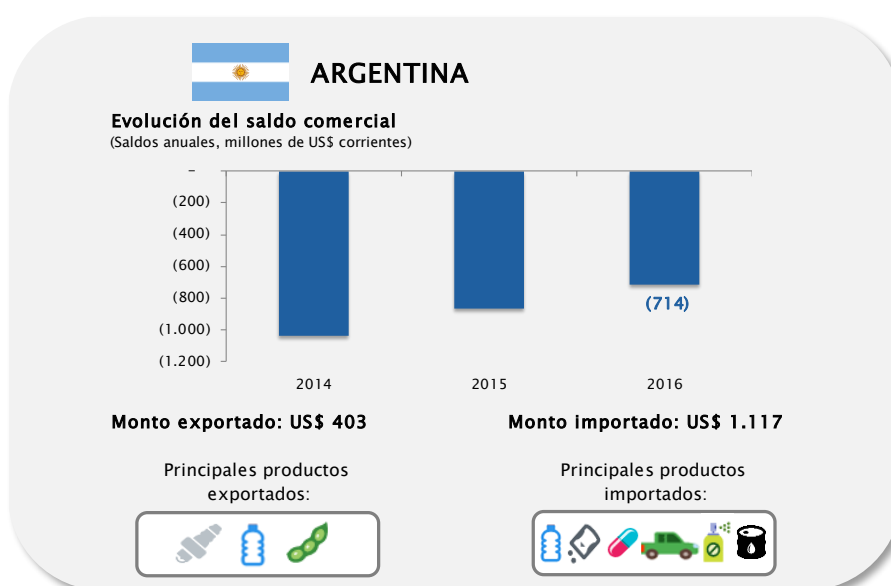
ARGENTINA

Evolución del saldo comercial
(Saldos anuales, millones de US$ corrientes)

-
(200)
(400)
(600)
(800)
(1.000)
(1.200)

(714)

2014
2015
2016

Monto exportado: US$ 403

Monto importado: US$ 1.117

Principales productos exportados:

Principales productos importados: